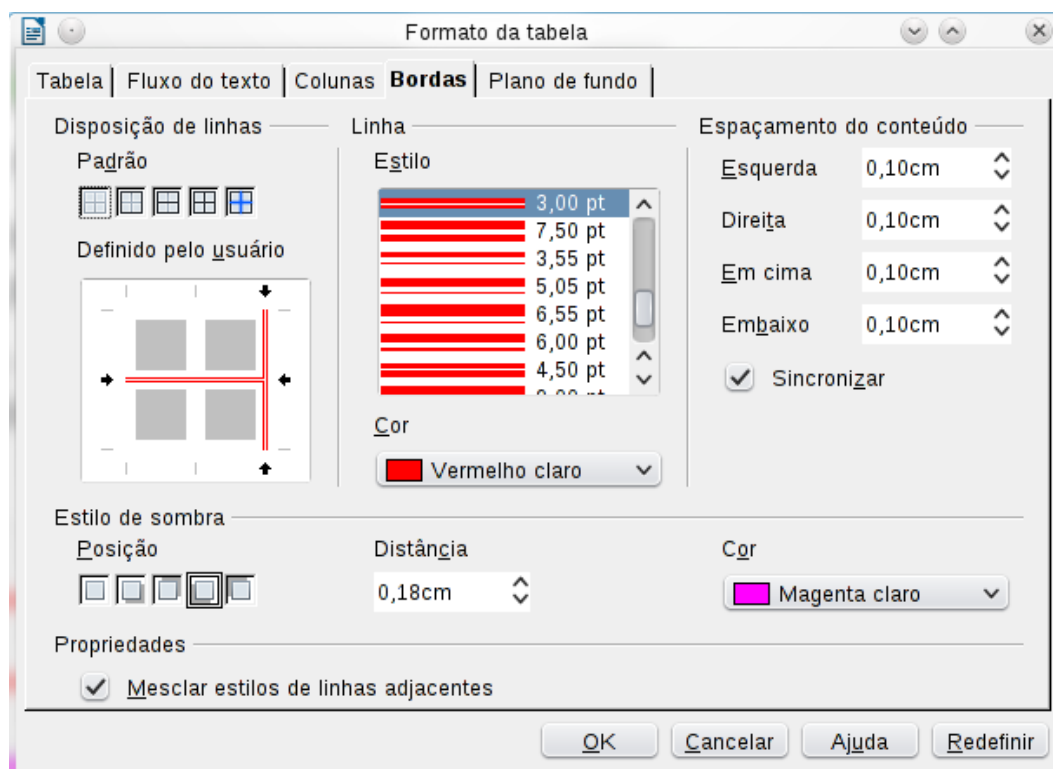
Formato da tabela

Tabela | Fluxo do texto | Colunas | Bordas | Plano de fundo

Disposição de linhas

Padrão

Definido pelo usuário

Linha

Estilo

3,00 pt
7,50 pt
3,55 pt
5,05 pt
6,55 pt
6,00 pt
4,50 pt
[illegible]

Cor

Vermelho claro

Espaçamento do conteúdo

Esquerda 0,10cm

Direita 0,10cm

Em cima 0,10cm

Embaixo 0,10cm

Sincronizar

Estilo de sombra

Posição

Distância

0,18cm

Cor

Magenta claro

Propriedades

Mesclar estilos de linhas adjacentes

OK Cancelar Ajuda Redefinir